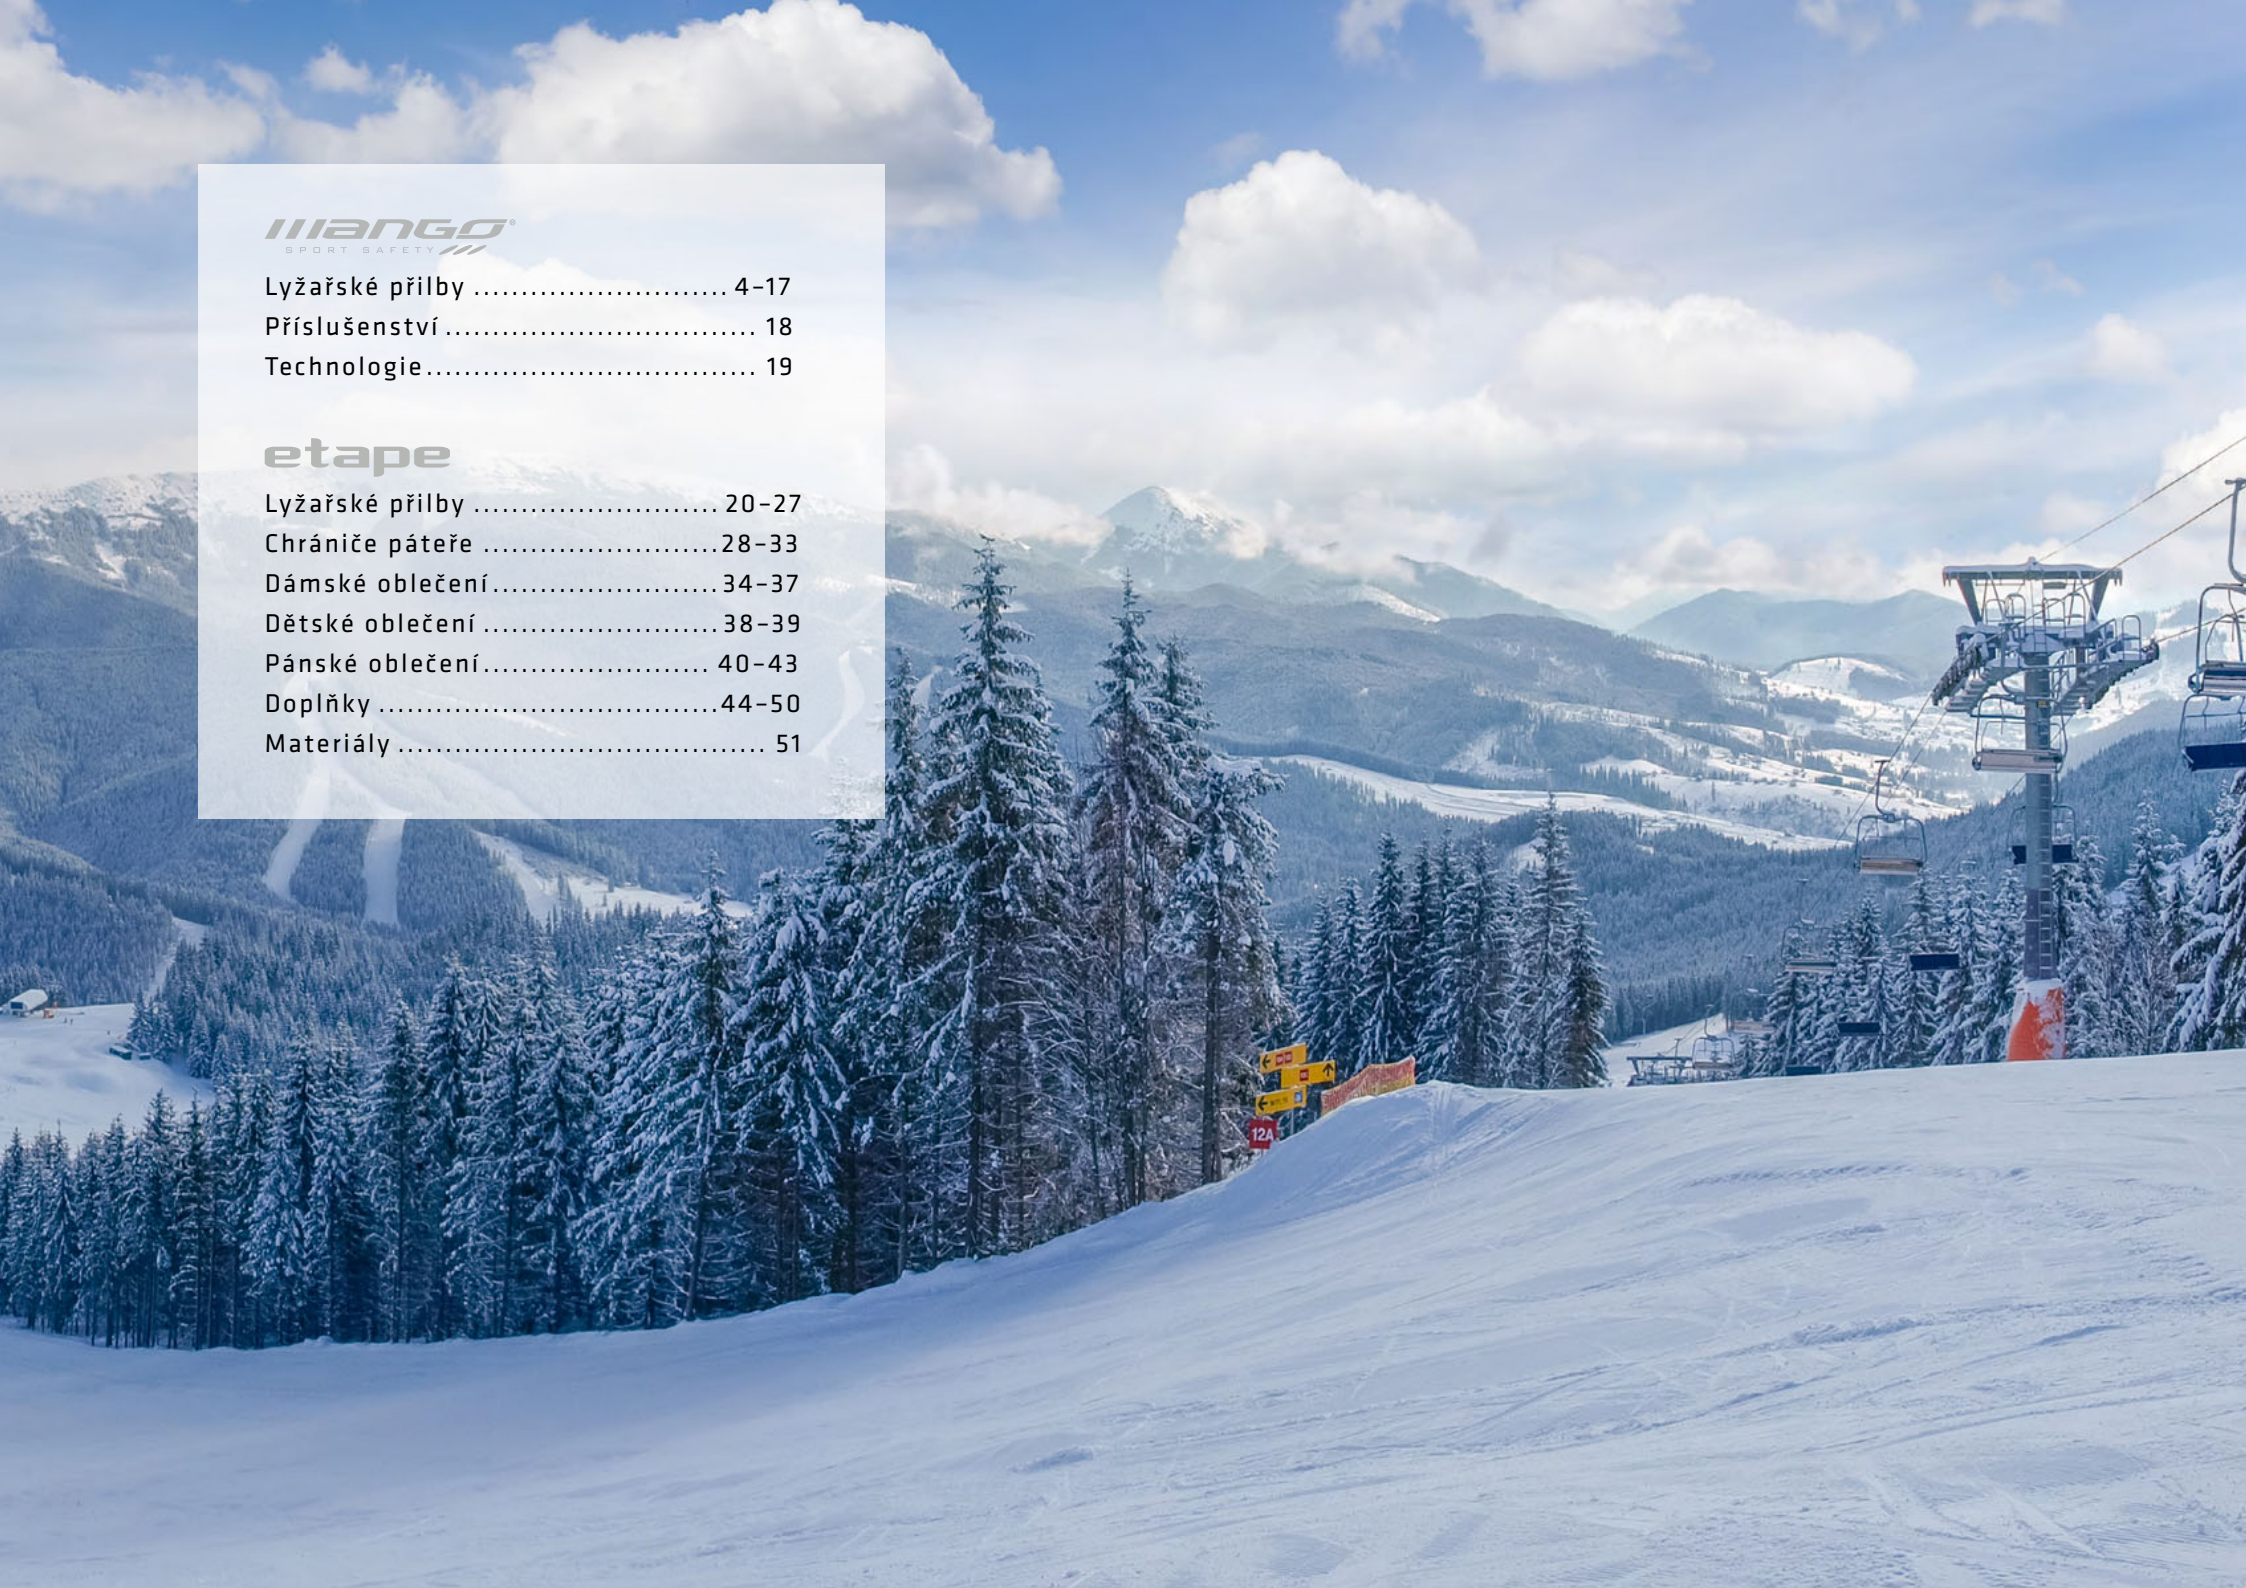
MANGO
SPORT SAFETY

Lyžařské přilby .......................... 4–17
Příslušenství ................................ 18
Technologie.................................. 19

etape

Lyžařské přilby ......................... 20–27
Chrániče páteře ........................28–33
Dámské oblečení........................34–37
Dětské oblečení ........................38–39
Pánské oblečení....................... 40–43
Doplňky ..................................44–50
Materiály ..................................... 51

12A